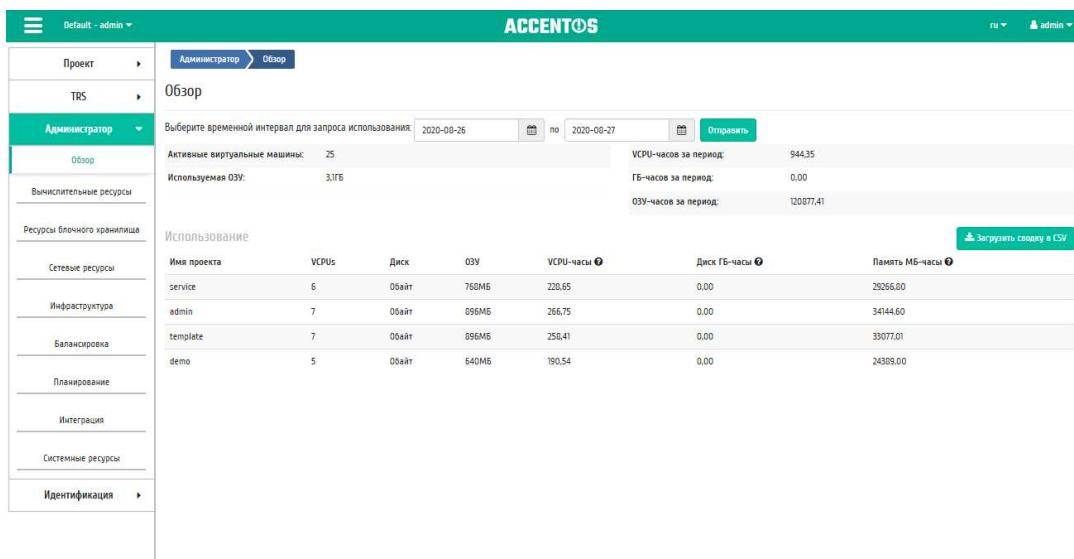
Default - admin ▾

ACCENTOS

ru ▾ admin ▾

Проект

TRS

Администратор

Обзор

Вычислительные ресурсы

Ресурсы блочного хранилища

Сетевые ресурсы

Инфраструктура

Балансировка

Планирование

Интеграция

Системные ресурсы

Идентификация

Администратор Обзор

Обзор

Выберите временной интервал для запроса использования: 2020-08-26 по 2020-08-27 Отправить

Активные виртуальные машины: 25
Используемая ОЗУ: 3,1ГБ

VCPU-часов за период: 944,35
ГБ-часов за период: 0,00
ОЗУ-часов за период: 120877,41

Использование

Загрузить сводку в CSV

| Имя проекта | VCPUs | Диск | ОЗУ | VCPU-часы | Диск ГБ-часы | Память МБ-часы |
|---|---|---|---|---|---|---|
| service | 6 | 0Байт | 768МБ | 228,65 | 0,00 | 29266,80 |
| admin | 7 | 0Байт | 896МБ | 266,75 | 0,00 | 34144,60 |
| template | 7 | 0Байт | 896МБ | 258,41 | 0,00 | 33077,01 |
| demo | 5 | 0Байт | 640МБ | 190,54 | 0,00 | 24389,00 |